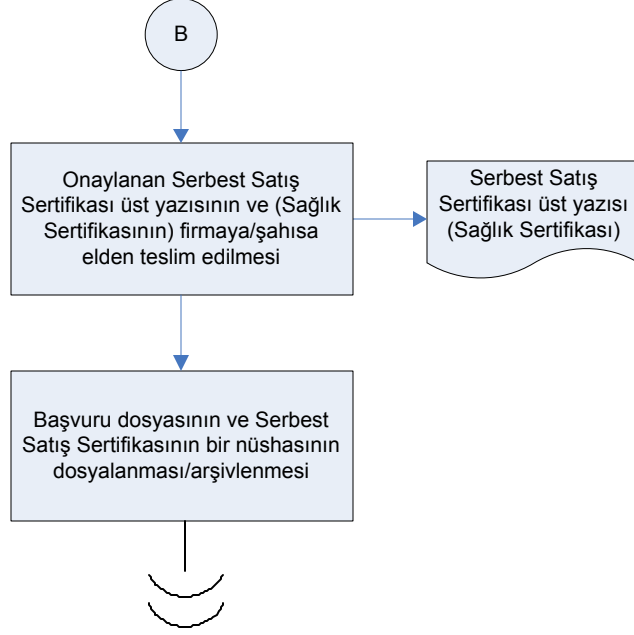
B

Onaylanan Serbest Satış Sertifikası üst yazısının ve (Sağlık Sertifikasının) firmaya/şahısa elden teslim edilmesi

Serbest Satış Sertifikası üst yazısı (Sağlık Sertifikası)

Başvuru dosyasının ve Serbest Satış Sertifikasının bir nüshasının dosyalanması/arşivlenmesi